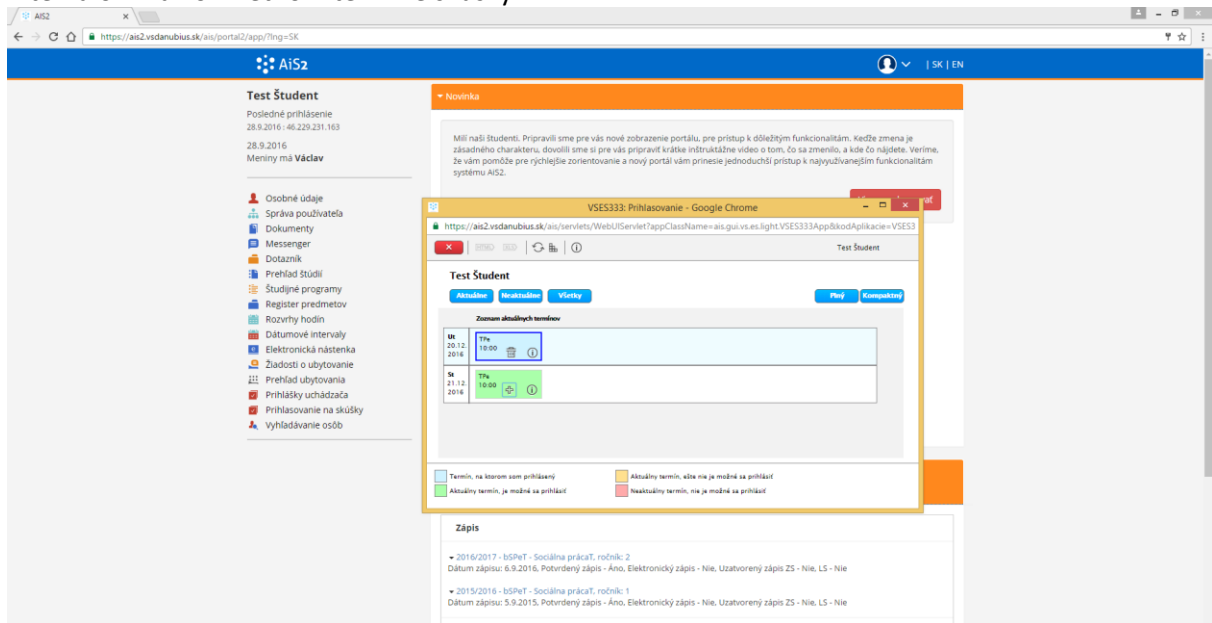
AiS2

https://ais2.vsdanubius.sk/ais/portal2/app/?lng=SK

AiS2

| SK | EN

Test Študent

Posledné prihlásenie
28.9.2016 : 46.229.231.163

28.9.2016
Meniny má Václav

Osobné údaje
Správa používateľa
Dokumenty
Messenger
Dotazník
Prehľad štúdií
Študijné programy
Register predmetov
Rozvrhy hodín
Dátumové intervaly
Elektronická nástenka
Žiadosti o ubytovanie
Prehľad ubytovania
Prihlášky uchádzača
Prihlasovanie na skúšky
Vyhľadávanie osôb

Novinka

Milí naši študenti. Pripravili sme pre vás nové zobrazenie portálu, pre prístup k dôležitým funkcionalitám. Keďže zmena je zásadného charakteru, dovolili sme si pre vás pripraviť krátke inštruktážne video o tom, čo sa zmenilo, a kde čo nájdete. Veríme, že vám pomôže pre rýchlejšie zorientovanie a nový portál vám prinesie jednoduchší prístup k najvyužívanejším funkcionalitám systému AIS2.

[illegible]ať

VSES333: Prihlasovanie - Google Chrome

https://ais2.vsdanubius.sk/ais/servlets/WebUIServlet?appClassName=ais.gui.vs.es.light.VSES333App&kodAplikacie=VSES3

Test Študent

Test Študent

Aktuálne Neaktuálne Všetky

Plný Kompaktný

Zoznam aktuálnych termínov

Ut
20.12.
2016

TPe
10:00

St
21.12.
2016

TPa
10:00

Termín, na ktorom som prihlásený
Aktuálny termín, je možné sa prihlásiť
Aktuálny termín, ešte nie je možné sa prihlásiť
Neaktuálny termín, nie je možné sa prihlásiť

Zápis

2016/2017 - bSPeT - Sociálna prácaT, ročník: 2
Dátum zápisu: 6.9.2016, Potvrdený zápis - Áno, Elektronický zápis - Nie, Uzatvorený zápis ZS - Nie, LS - Nie

2015/2016 - bSPeT - Sociálna prácaT, ročník: 1
Dátum zápisu: 5.9.2015, Potvrdený zápis - Áno, Elektronický zápis - Nie, Uzatvorený zápis ZS - Nie, LS - Nie